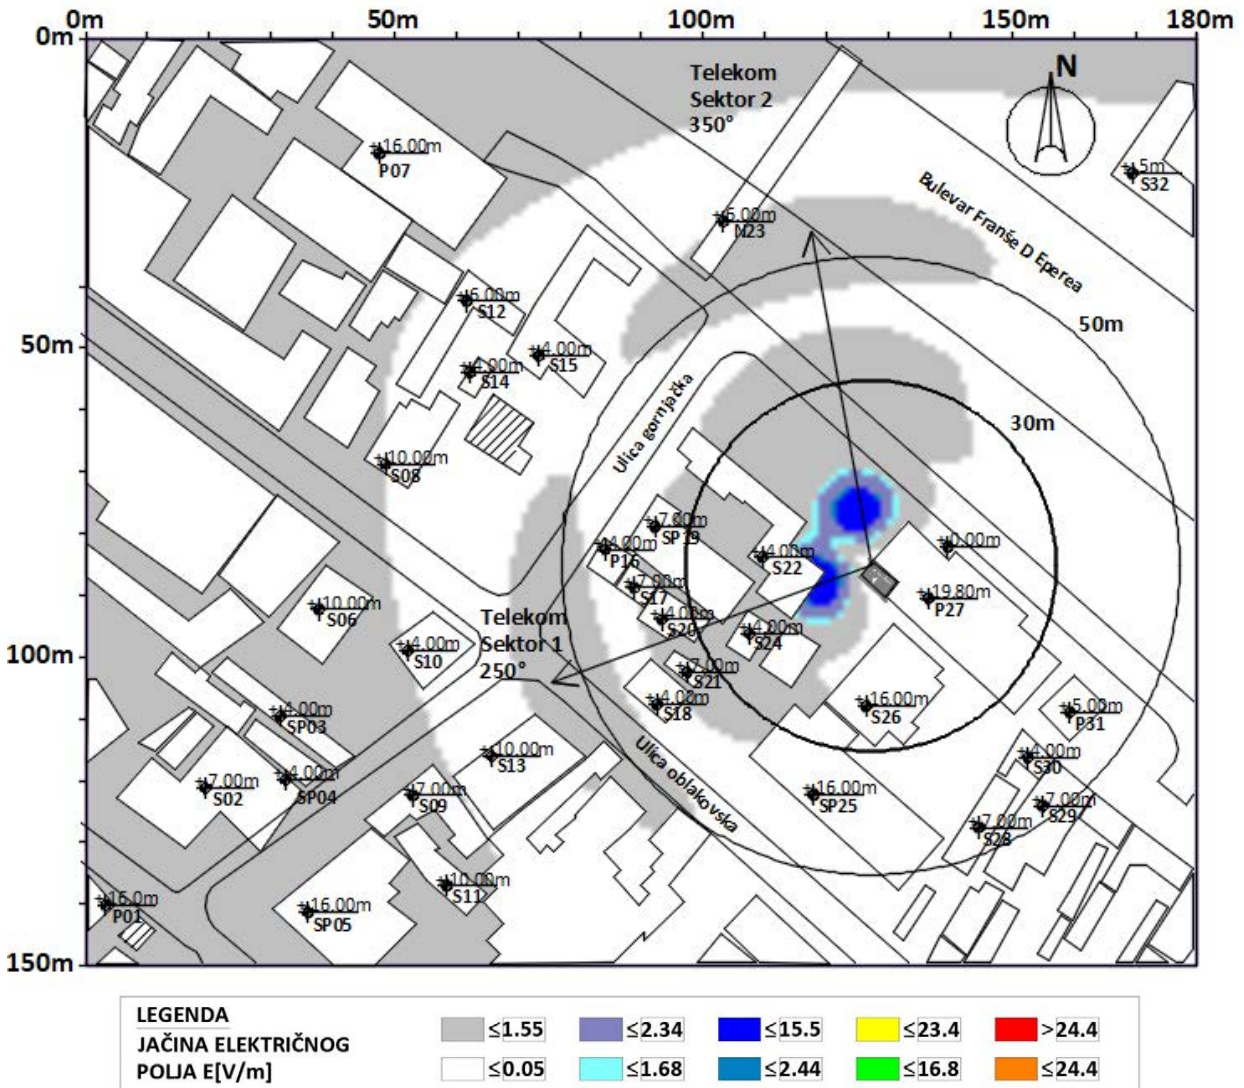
0m 50m 100m 150m 180m
0m
50m
100m
150m

Telekom
Sektor 2
350°

N

Bulevar Franše D Eperea

50m
30m

+16.00m P07
+6.00m M23
+5m S32
+6.00m S12
+4.00m S15
+4.00m S14
+10.00m S08
Ulica gornjačka
+7.00m SP19
+4.00m P16
+4.00m S22
+0.00m
+7.00m S17
+19.80m P27
+10.00m S06
Telekom
Sektor 1
250°
+4.00m S20
+4.00m S24
+4.00m S10
+7.00m S21
+4.00m S18
+16.00m S26
+5.00m P31
+4.00m SP03
+10.00m S13
Ulica oblakovska
+4.00m S30
+7.00m S02
+4.00m SP04
+7.00m S09
+16.00m SP25
+7.00m S29
+7.00m S28
+10.00m S11
+16.0m P01
+16.00m SP05

LEGENDA
JAČINA ELEKTRIČNOG POLJA E[V/m]

| ≤1.55 | ≤2.34 | ≤15.5 | ≤23.4 | >24.4 |
|---|---|---|---|---|
| ≤0.05 | ≤1.68 | ≤2.44 | ≤16.8 | ≤24.4 |